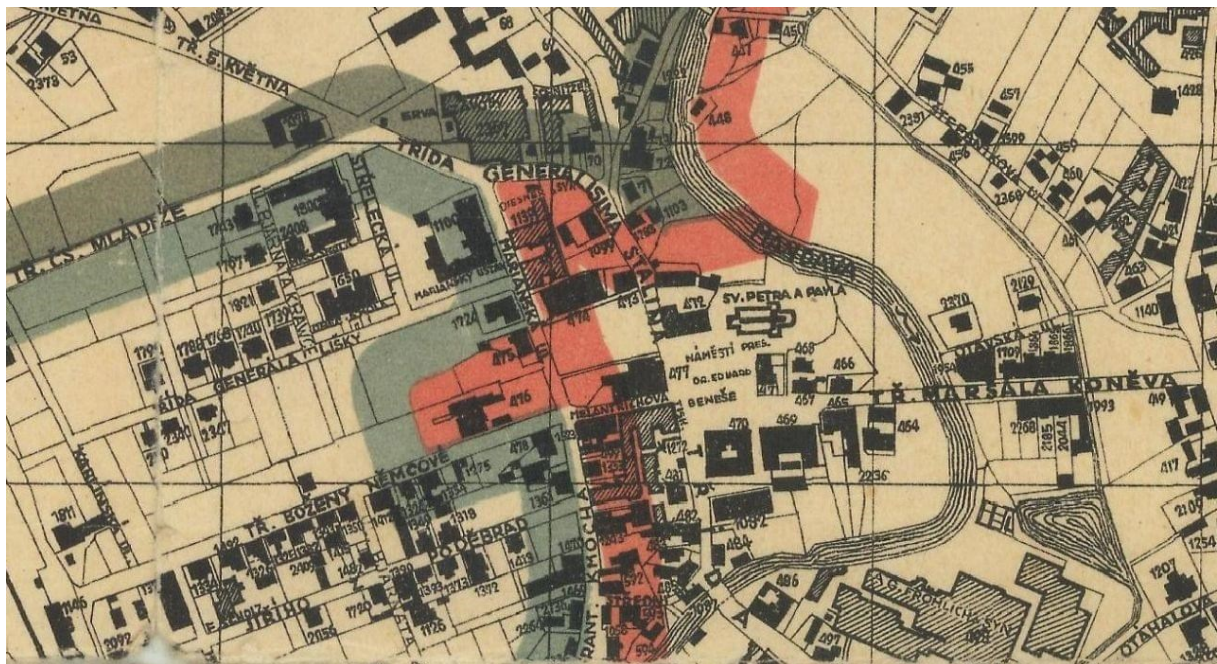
KVĚTNA
TR. 5. KVĚTNA
53
2373
68
447
450
455
457
1428
448
2391
456
2599
459
2368
260
TŘÍDA GENERALISSIMA STALINA
TR. ČS. MLÁDEŽE
STŘELECKÁ UL.
1100
1099
1103
MARIÁNSKÝ USTAV
MARIÁNSKÁ
1650
1921
1724
474
473
472
SV. PETRA A PAVLA
NÁMĚSTÍ PRES.
DR. EDVARD BENEŠE
468
466
2370
2129
OPAVSKÁ
1107
1140
TŘÍDA GENERÁLA HLÍSKY
475
477
476
MELANTRICHOVA
457
465
464
TR. MARŠÁLA KONĚVA
2268
2185
2044
1993
419
417
470
459
2236
478
1361
TR. BOŽENY NĚMCOVÉ
1475
1911
PODĚBRAD
1319
1372
1082
2109
1254
1207
JIŘÍHO
1125
2150
1146
2092
FRANT. KROCHA
486
497
A. G. FRÖHLICHA SYN
OTÁHALOVA